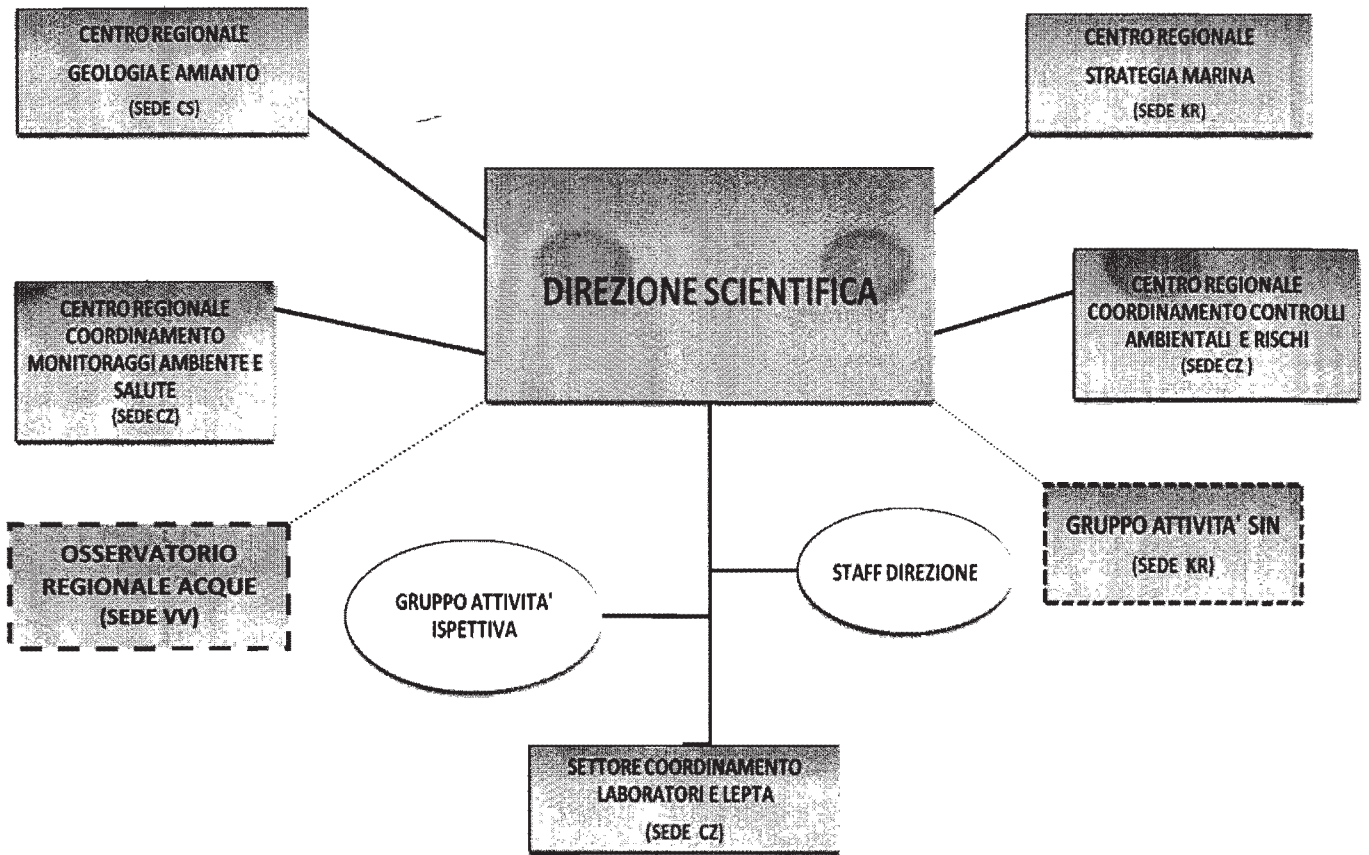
CENTRO REGIONALE
GEOLOGIA E AMIANTO
(SEDE CS)

CENTRO REGIONALE
STRATEGIA MARINA
(SEDE KR)

DIREZIONE SCIENTIFICA

CENTRO REGIONALE
COORDINAMENTO
MONITORAGGI AMBIENTE E SALUTE
(SEDE CZ)

CENTRO REGIONALE
COORDINAMENTO CONTROLLI AMBIENTALI E RISCHI
(SEDE CZ )

OSSERVATORIO REGIONALE ACQUE
(SEDE VV)

GRUPPO ATTIVITA' SIN
(SEDE KR)

GRUPPO ATTIVITA' ISPETTIVA

STAFF DIREZIONE

SETTORE COORDINAMENTO
LABORATORI E LEPTA
(SEDE CZ)